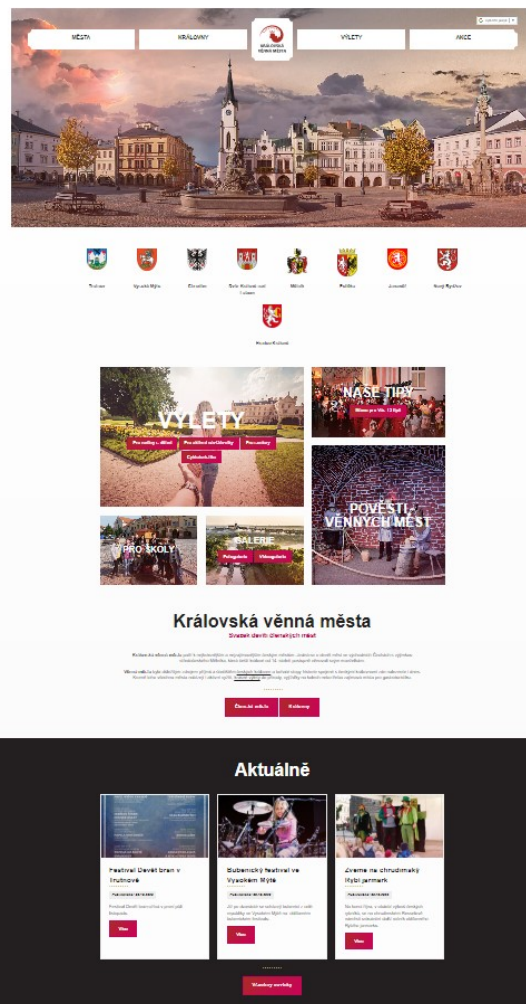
MĚSTA

KRÁLOVNY

KRÁLOVSKÁ VĚNNÁ MĚSTA

VÝLETY

AKCE

Trutnov

Vysoké Mýto

Chrudim

Dvůr Králové nad Labem

Mělník

Polička

Jaroměř

Nový Bydžov

Hradec Králové

VÝLETY

Pro rodiny s dětmi

Pro aktivní návštěvníky

Pro seniory

Cyklovýlety

NAŠE TIPY

Město je tu i pro vás

POVĚSTI VĚNNÝCH MĚST

PRO ŠKOLY

GALERIE

Fotogalerie

Videogalerie

Královská věnná města

Svazek devíti důležitých měst

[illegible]

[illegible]

Členská města

Královny

Aktuálně

Festival Devět bran v Trutnově

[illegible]

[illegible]

Více

Bubenický festival ve Vysokém Mýtě

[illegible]

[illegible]

Více

Zveme na chrudimský Rybí jarmark

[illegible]

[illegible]

Více

Všechny novinky